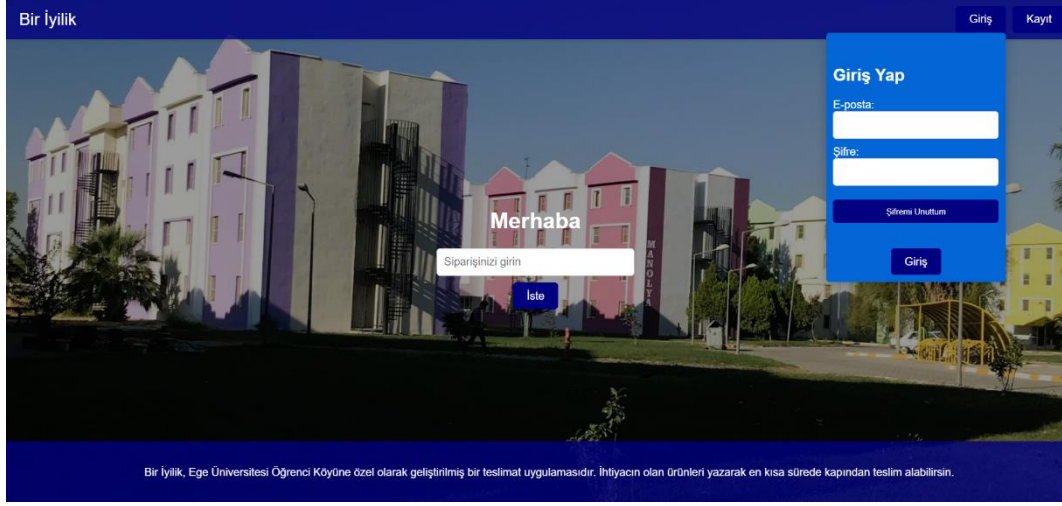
Bir İyilik

Giriş Kayıt

Giriş Yap

E-posta:

Şifre:

Şifremi Unuttum

Giriş

MANOLYA

Merhaba

Siparişinizi girin

İste

Bir İyilik, Ege Üniversitesi Öğrenci Köyüne özel olarak geliştirilmiş bir teslimat uygulamasıdır. İhtiyacın olan ürünleri yazarak en kısa sürede kapından teslim alabilirsin.